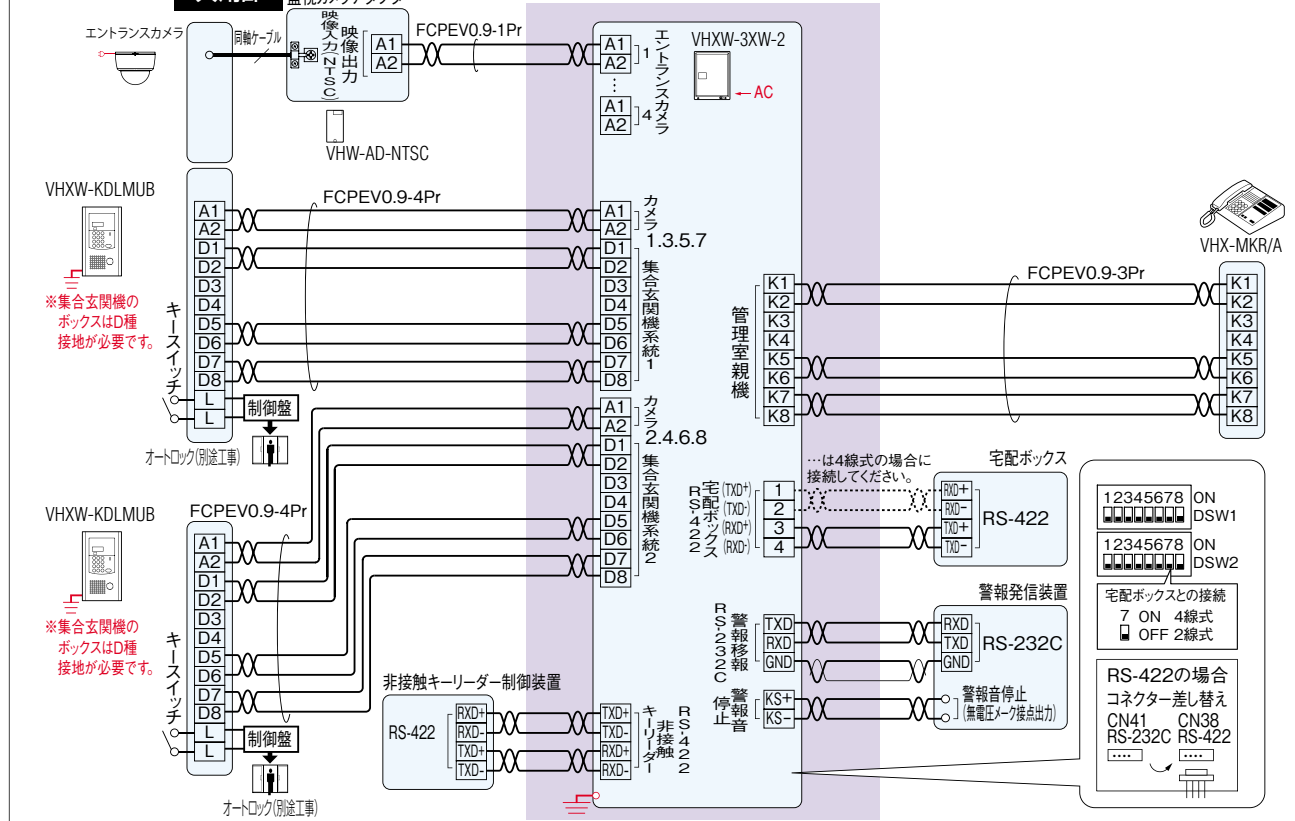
監視カメラアダプター

エントランスカメラ

同軸ケーブル

映像入力(NTSC)

映像出力

A1
A2

VHW-AD-NTSC

FCPEV0.9-1Pr

A1
A2
1
⋮
A1
A2
4
エントランスカメラ

VHXW-3XW-2

AC

VHXW-KDLMUB

※集合玄関機のボックスはD種接地が必要です。

A1
A2
D1
D2
D3
D4
D5
D6
D7
D8
L
L

キースイッチ

制御盤

オートロック(別途工事)

FCPEV0.9-4Pr

A1
A2
カメラ
1.3.5.7
D1
D2
D3
D4
D5
D6
D7
D8
集合玄関機系統1

A1
A2
カメラ
2.4.6.8
D1
D2
D3
D4
D5
D6
D7
D8
集合玄関機系統2

管理室親機
K1
K2
K3
K4
K5
K6
K7
K8

FCPEV0.9-3Pr

VHX-MKR/A
K1
K2
K3
K4
K5
K6
K7
K8

VHXW-KDLMUB

FCPEV0.9-4Pr

※集合玄関機のボックスはD種接地が必要です。

A1
A2
D1
D2
D3
D4
D5
D6
D7
D8
L
L

キースイッチ

制御盤

オートロック(別途工事)

…は4線式の場合に接続してください。

宅配ボックス

RS-422 宅配ボックス
(TXD+) 1
(TXD-) 2
(RXD+) 3
(RXD-) 4

RXD+
RXD-
TXD+
TXD-
RS-422

12345678 ON
DSW1

12345678 ON
DSW2

宅配ボックスとの接続
7 ON 4線式
OFF 2線式

警報発信装置

RS-232C 警報移報
TXD
RXD
GND

RXD
TXD
GND
RS-232C

警報停止
KS+
KS-

警報音停止
(無電圧メーク接点出力)

非接触キーリーダー制御装置

RS-422
RXD+
RXD-
TXD+
TXD-

TXD+
TXD-
RXD+
RXD-
非接触キーリーダー RS-422

RS-422の場合
コネクター差し替え
CN41 CN38
RS-232C RS-422